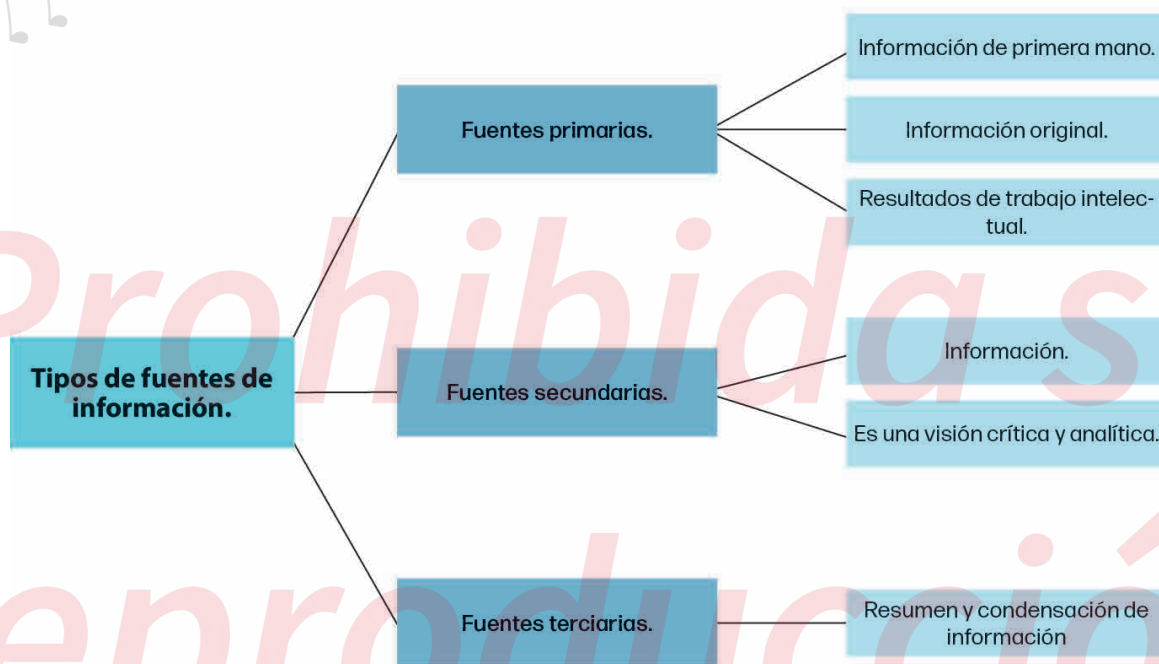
Tipos de fuentes de información.

Fuentes primarias.

Información de primera mano.

Información original.

Resultados de trabajo intelectual.

Fuentes secundarias.

Información.

Es una visión crítica y analítica.

Fuentes terciarias.

Resumen y condensación de información

Prohibida s

eproducció